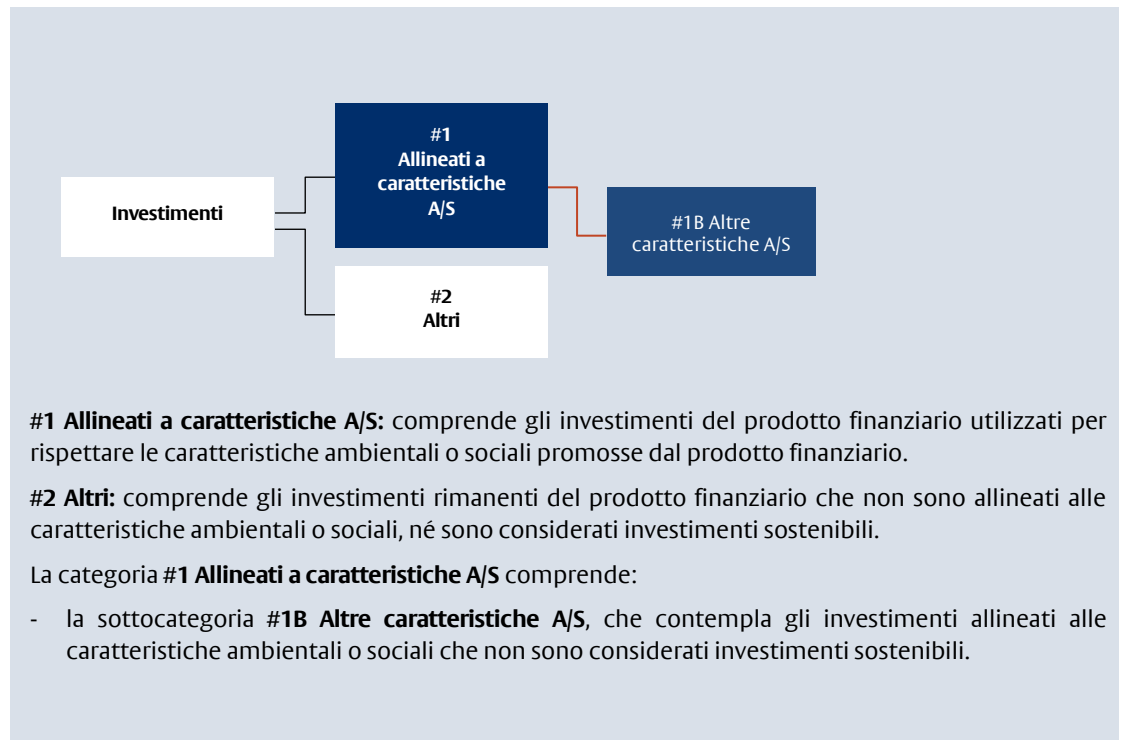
Investimenti

#1
Allineati a caratteristiche A/S

#2
Altri

#1B Altre caratteristiche A/S

#1 Allineati a caratteristiche A/S: comprende gli investimenti del prodotto finanziario utilizzati per rispettare le caratteristiche ambientali o sociali promosse dal prodotto finanziario.

#2 Altri: comprende gli investimenti rimanenti del prodotto finanziario che non sono allineati alle caratteristiche ambientali o sociali, né sono considerati investimenti sostenibili.

La categoria #1 Allineati a caratteristiche A/S comprende:

- la sottocategoria #1B Altre caratteristiche A/S, che contempla gli investimenti allineati alle caratteristiche ambientali o sociali che non sono considerati investimenti sostenibili.